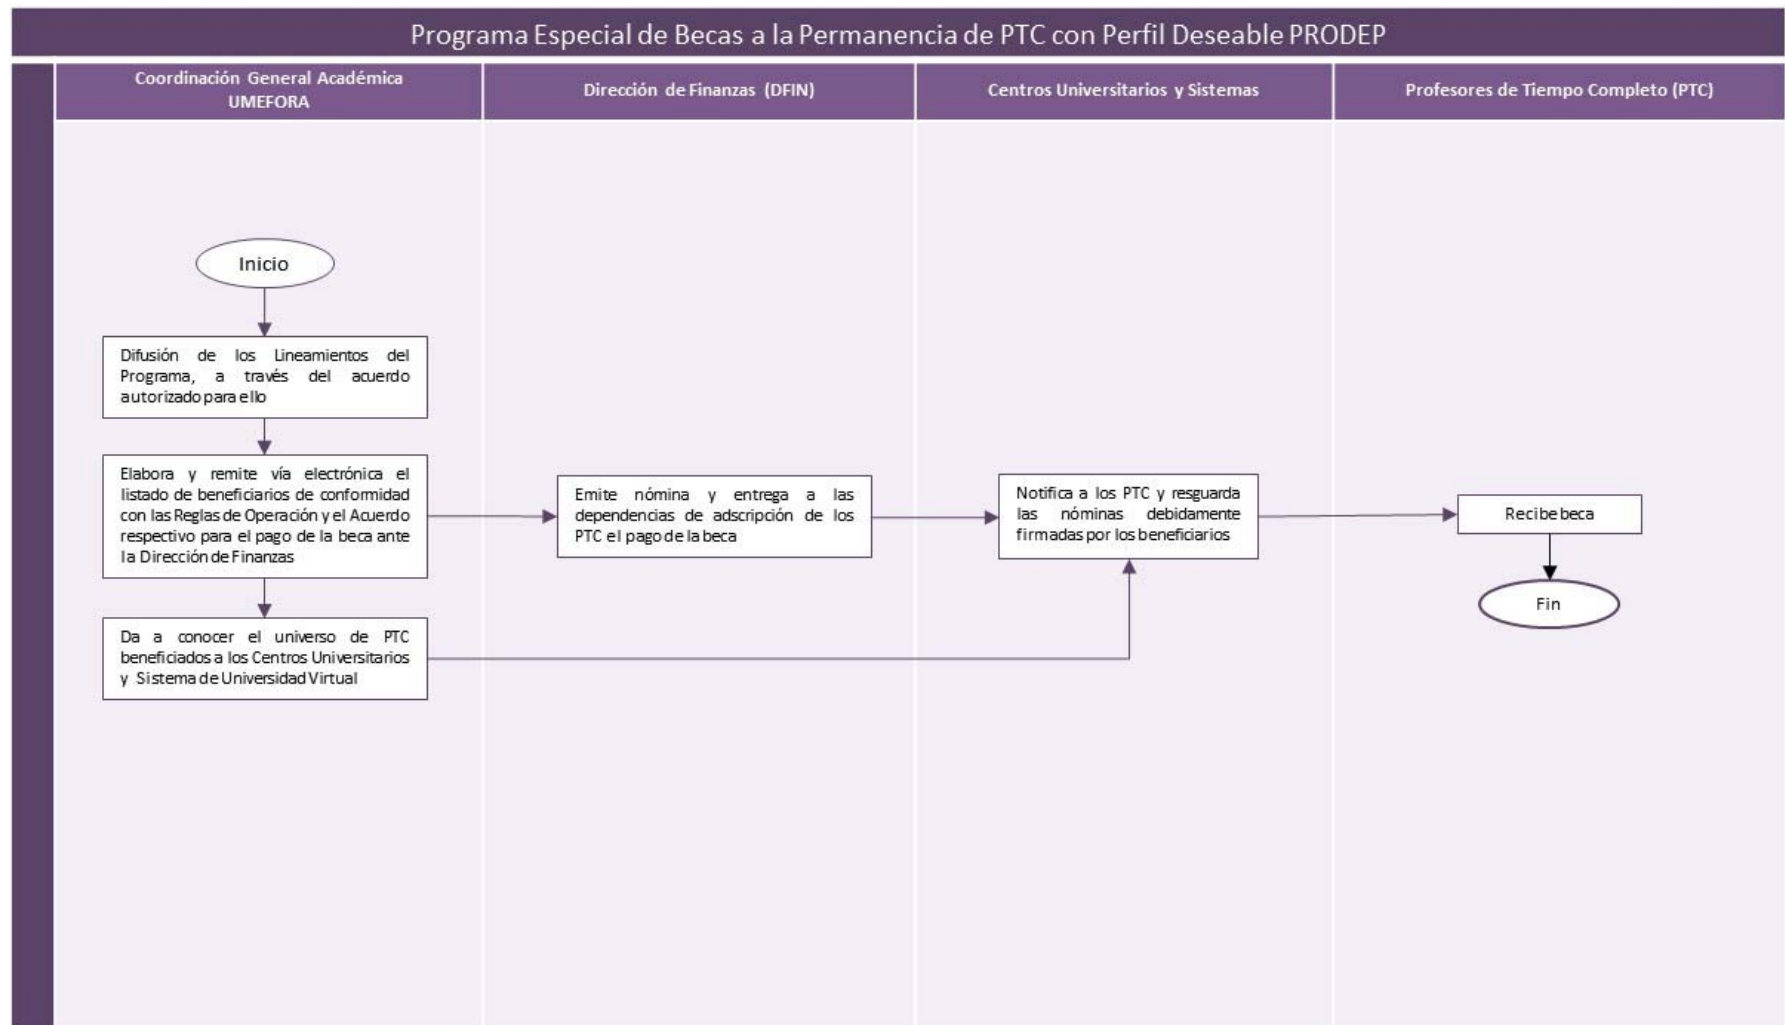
Programa Especial de Becas a la Permanencia de PTC con Perfil Deseable PRODEP

Coordinación General Académica UMEFORA

Dirección de Finanzas (DFIN)

Centros Universitarios y Sistemas

Profesores de Tiempo Completo (PTC)

Inicio

Difusión de los Lineamientos del Programa, a través del acuerdo autorizado para ello

Elabora y remite vía electrónica el listado de beneficiarios de conformidad con las Reglas de Operación y el Acuerdo respectivo para el pago de la beca ante la Dirección de Finanzas

Emite nómina y entrega a las dependencias de adscripción de los PTC el pago de la beca

Notifica a los PTC y resguarda las nóminas debidamente firmadas por los beneficiarios

Recibe beca

Fin

Da a conocer el universo de PTC beneficiados a los Centros Universitarios y Sistema de Universidad Virtual